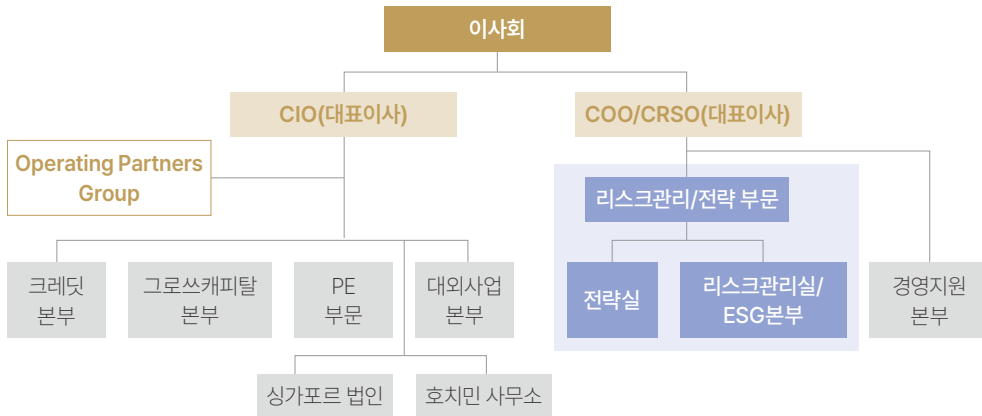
이사회

CIO(대표이사)

COO/CRSO(대표이사)

Operating Partners Group

리스크관리/전략 부문

크레딧 본부

그로쓰캐피탈 본부

PE 부문

대외사업 본부

전략실

리스크관리실/ ESG본부

경영지원 본부

싱가포르 법인

호치민 사무소